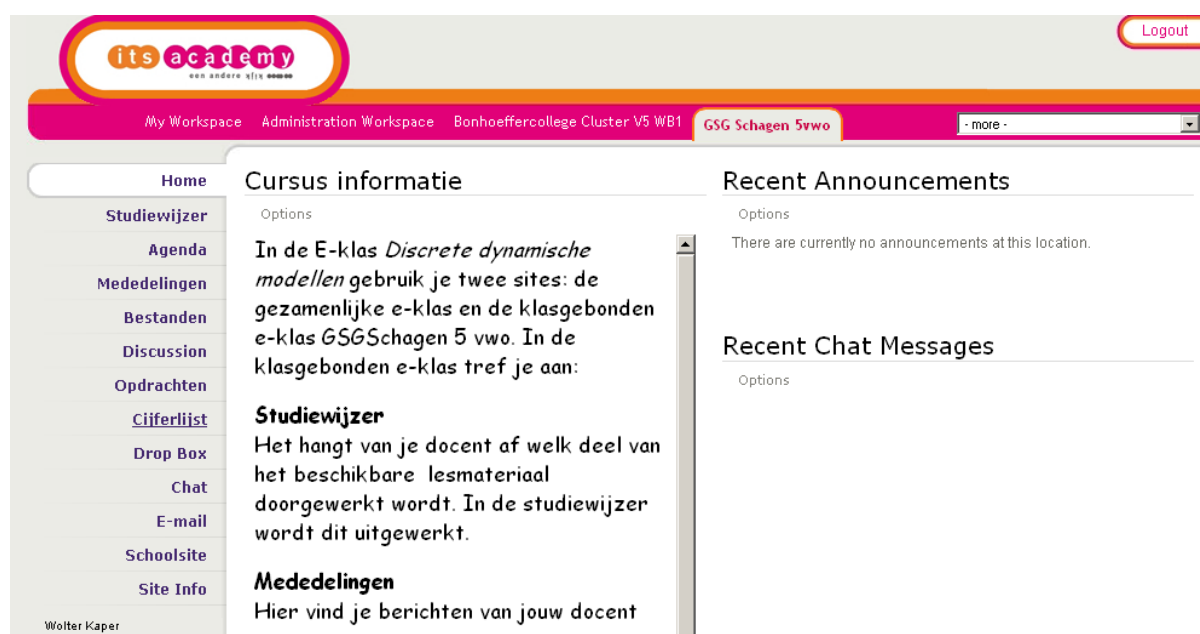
its academy
een andere kijk

Logout

My Workspace Administration Workspace Bonhoeffercollege Cluster V5 WB1 GSG Schagen 5vwo - more -

Home
Studiewijzer
Agenda
Mededelingen
Bestanden
Discussion
Opdrachten
Cijferlijst
Drop Box
Chat
E-mail
Schoolsite
Site Info

Wolter Kaper

Cursus informatie
Options

In de E-klas *Discrete dynamische modellen* gebruik je twee sites: de gezamenlijke e-klas en de klasgebonden e-klas GSGSchagen 5 vwo. In de klasgebonden e-klas tref je aan:

**Studiewijzer**
Het hangt van je docent af welk deel van het beschikbare lesmateriaal doorgewerkt wordt. In de studiewijzer wordt dit uitgewerkt.

**Mededelingen**
Hier vind je berichten van jouw docent

Recent Announcements
Options
There are currently no announcements at this location.

Recent Chat Messages
Options